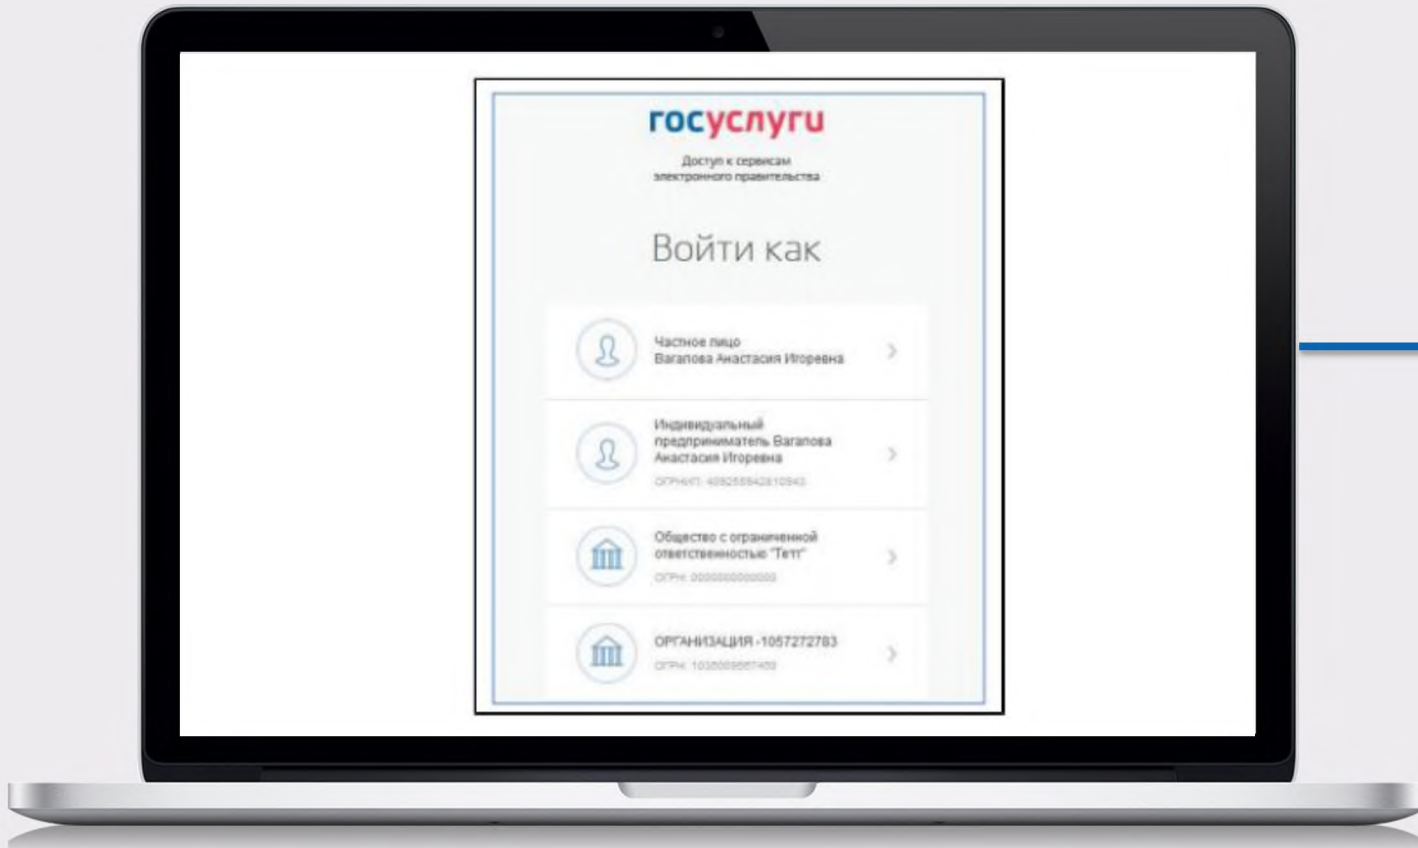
госуслуги

Доступ к сервисам электронного правительства

Войти как

Частное лицо
Вагапова Анастасия Игоревна

Индивидуальный предприниматель Вагапова Анастасия Игоревна
ОГРНИП: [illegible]

Общество с ограниченной ответственностью "Тетт"
ОГРН: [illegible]

ОРГАНИЗАЦИЯ -1057272783
ОГРН: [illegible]